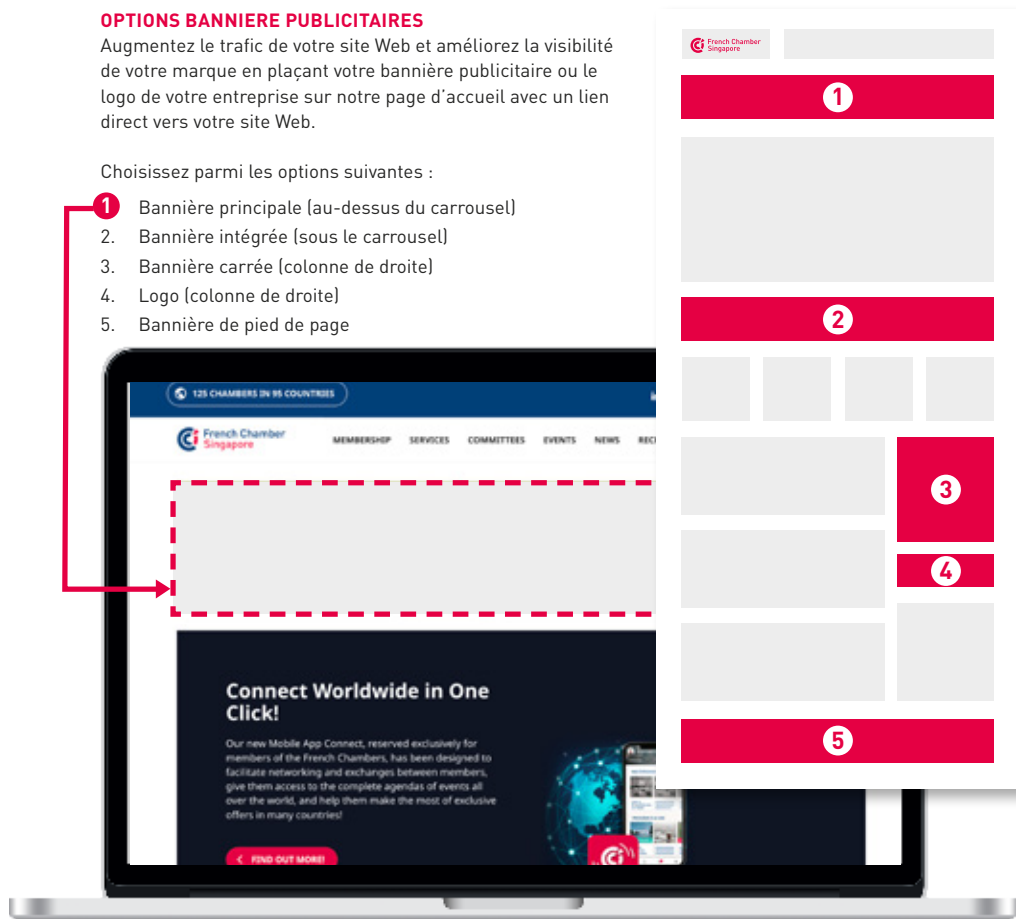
OPTIONS BANNIERE PUBLICITAIRES
Augmentez le trafic de votre site Web et améliorez la visibilité de votre marque en plaçant votre bannière publicitaire ou le logo de votre entreprise sur notre page d'accueil avec un lien direct vers votre site Web.

Choisissez parmi les options suivantes :

1 Bannière principale (au-dessus du carrousel)
2. Bannière intégrée (sous le carrousel)
3. Bannière carrée (colonne de droite)
4. Logo (colonne de droite)
5. Bannière de pied de page

125 CHAMBERS IN 95 COUNTRIES

French Chamber Singapore

MEMBERSHIP SERVICES COMMITTEES EVENTS NEWS REC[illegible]

Connect Worldwide in One Click!

Our new Mobile App Connect, reserved exclusively for members of the French Chambers, has been designed to facilitate networking and exchanges between members, give them access to the complete agendas of events all over the world, and help them make the most of exclusive offers in many countries!

FIND OUT MORE!

French Chamber Singapore

1

2

3

4

5